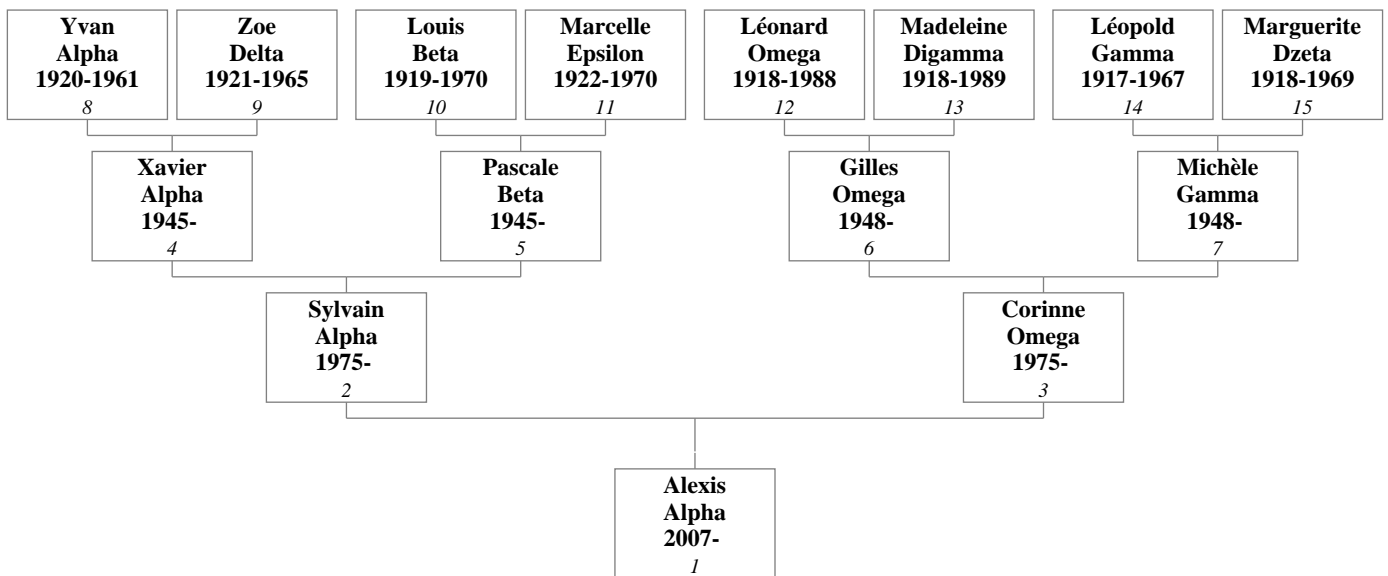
**Yvan Alpha 1920-1961**
*8*

**Zoe Delta 1921-1965**
*9*

**Louis Beta 1919-1970**
*10*

**Marcelle Epsilon 1922-1970**
*11*

**Léonard Omega 1918-1988**
*12*

**Madeleine Digamma 1918-1989**
*13*

**Léopold Gamma 1917-1967**
*14*

**Marguerite Dzeta 1918-1969**
*15*

**Xavier Alpha 1945-**
*4*

**Pascale Beta 1945-**
*5*

**Gilles Omega 1948-**
*6*

**Michèle Gamma 1948-**
*7*

**Sylvain Alpha 1975-**
*2*

**Corinne Omega 1975-**
*3*

**Alexis Alpha 2007-**
*1*